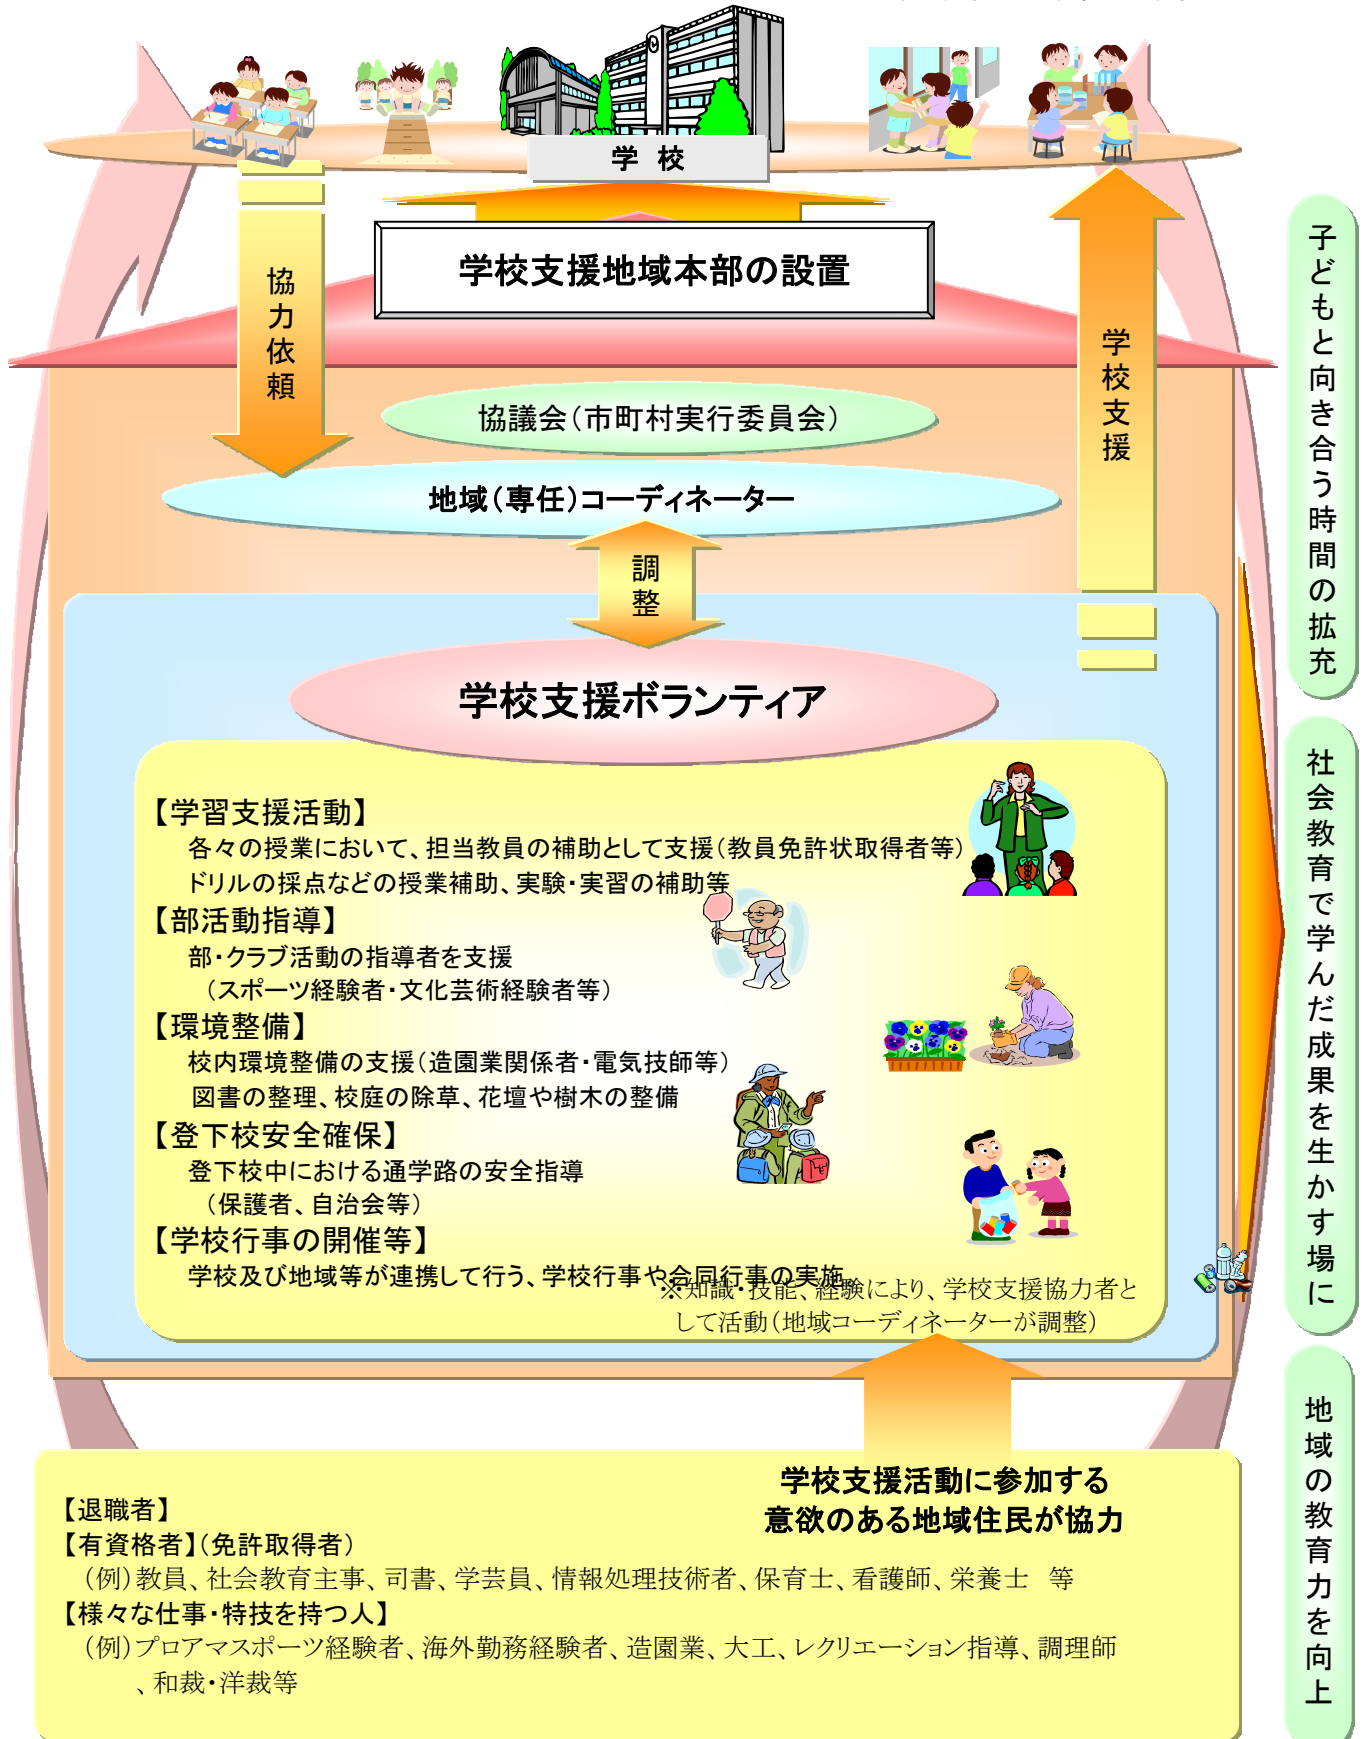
学　校

学校支援地域本部の設置

協力依頼

学校支援

協議会（市町村実行委員会）

地域（専任）コーディネーター

調整

学校支援ボランティア

【学習支援活動】
各々の授業において、担当教員の補助として支援（教員免許状取得者等）
ドリルの採点などの授業補助、実験・実習の補助等

【部活動指導】
部・クラブ活動の指導者を支援
（スポーツ経験者・文化芸術経験者等）

【環境整備】
校内環境整備の支援（造園業関係者・電気技師等）
図書の整理、校庭の除草、花壇や樹木の整備

【登下校安全確保】
登下校中における通学路の安全指導
（保護者、自治会等）

【学校行事の開催等】
学校及び地域等が連携して行う、学校行事や会同行事の実施

※知識・技能、経験により、学校支援協力者として活動（地域コーディネーターが調整）

学校支援活動に参加する
意欲のある地域住民が協力

【退職者】
【有資格者】（免許取得者）
（例）教員、社会教育主事、司書、学芸員、情報処理技術者、保育士、看護師、栄養士　等
【様々な仕事・特技を持つ人】
（例）プロアマスポーツ経験者、海外勤務経験者、造園業、大工、レクリエーション指導、調理師、和裁・洋裁等

子どもと向き合う時間の拡充

社会教育で学んだ成果を生かす場に

地域の教育力を向上